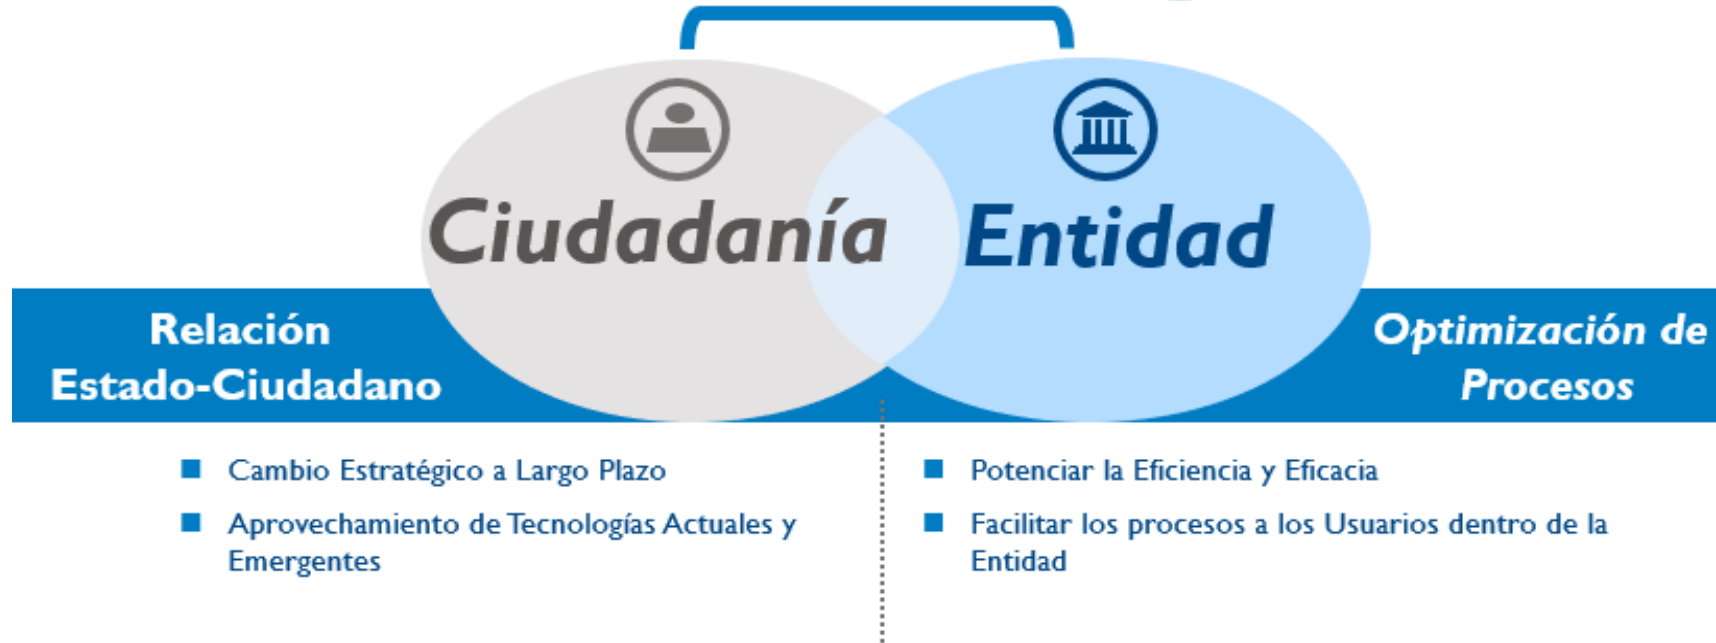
Ciudadanía

Entidad

Relación Estado-Ciudadano

Optimización de Procesos

■ Cambio Estratégico a Largo Plazo

■ Aprovechamiento de Tecnologías Actuales y Emergentes

■ Potenciar la Eficiencia y Eficacia

■ Facilitar los procesos a los Usuarios dentro de la Entidad